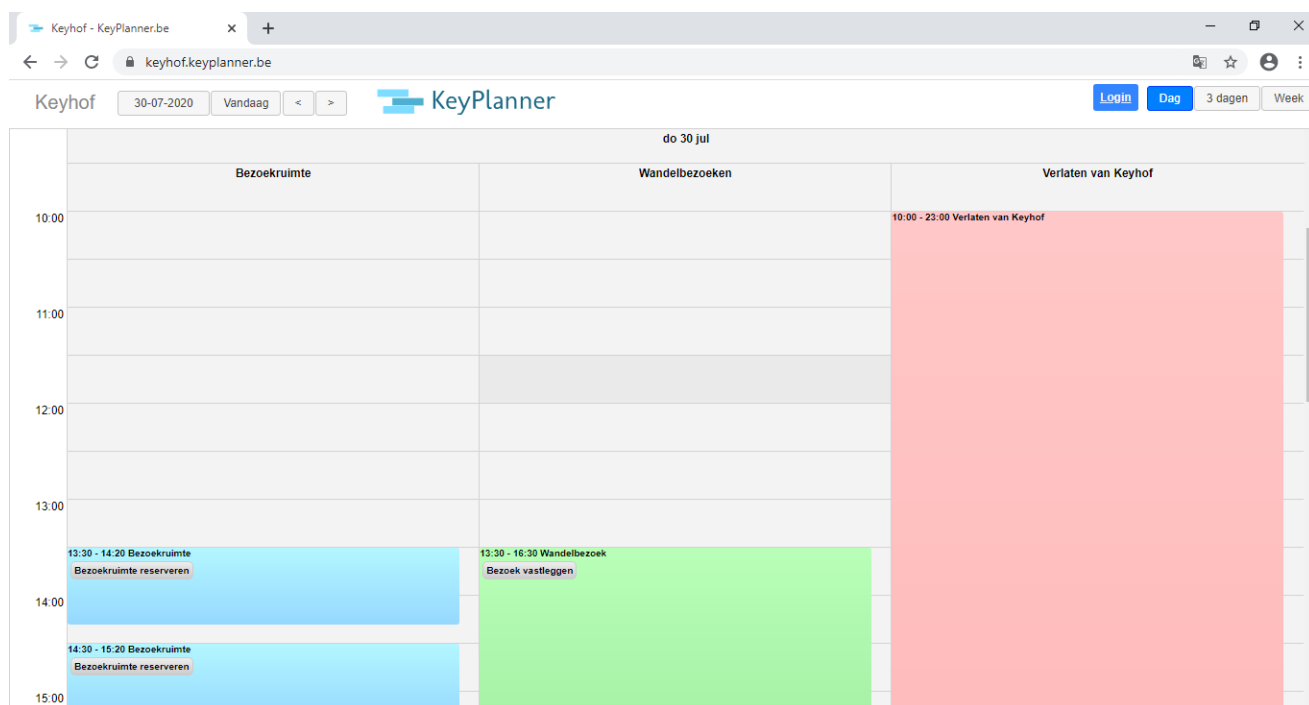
Keyhof - KeyPlanner.be ×  +

keyhof.keyplanner.be

Keyhof  30-07-2020  Vandaag  <  >  KeyPlanner  Login  Dag  3 dagen  Week

do 30 jul

Bezoekruimte

Wandelbezoeken

Verlaten van Keyhof

10:00
10:00 - 23:00 Verlaten van Keyhof

11:00

12:00

13:00

13:30 - 14:20 Bezoekruimte
Bezoekruimte reserveren

13:30 - 16:30 Wandelbezoek
Bezoek vastleggen

14:00

14:30 - 15:20 Bezoekruimte
Bezoekruimte reserveren

15:00